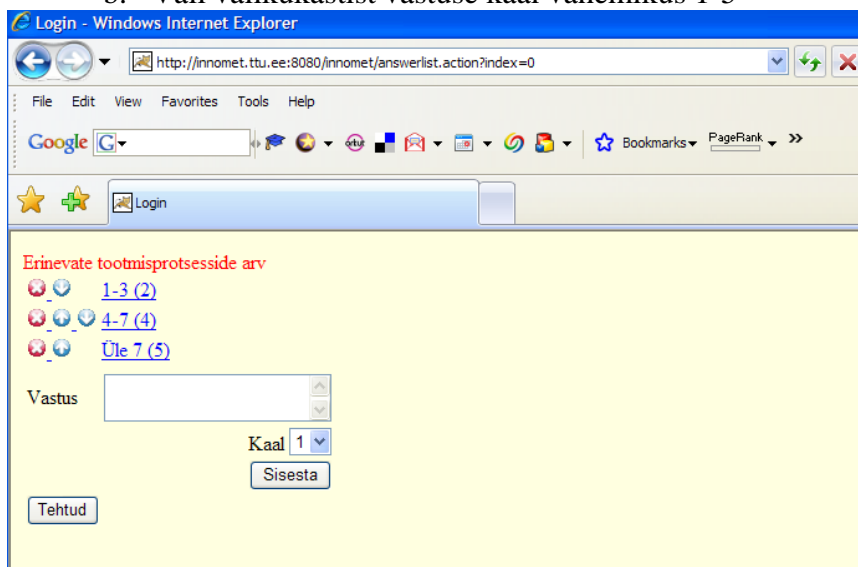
Login - Windows Internet Explorer

http://innomet.ttu.ee:8080/innomet/answerlist.action?index=0

File Edit View Favorites Tools Help

Google G

Bookmarks PageRank »

Login

Erinevate tootmisprotsesside arv

1-3 (2)

4-7 (4)

Üle 7 (5)

Vastus

Kaal 1

Sisesta

Tehtud